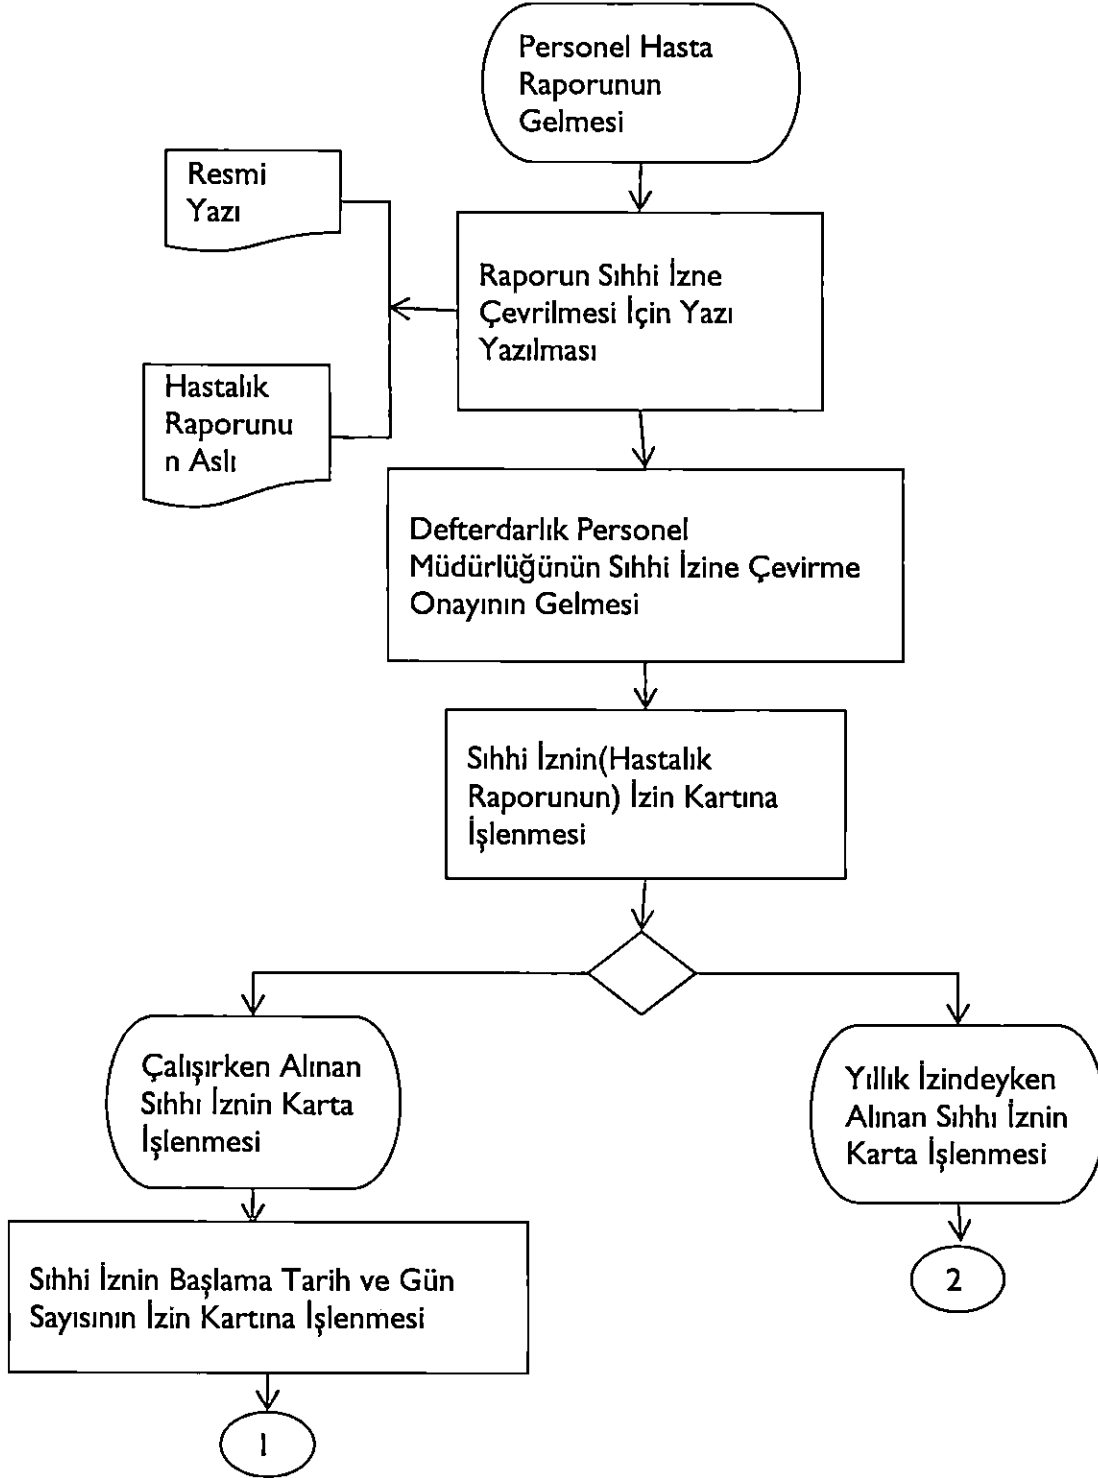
Personel Hasta Raporunun Gelmesi

Resmi Yazı

Raporun Sıhhi İzne Çevrilmesi İçin Yazı Yazılması

Hastalık Raporunun Aslı

Defterdarlık Personel Müdürlüğünün Sıhhi İzine Çevirme Onayının Gelmesi

Sıhhi İznin(Hastalık Raporunun) İzin Kartına İşlenmesi

Çalışırken Alınan Sıhhı İznin Karta İşlenmesi

Yıllık İzindeyken Alınan Sıhhı İznin Karta İşlenmesi

Sıhhi İznin Başlama Tarih ve Gün Sayısının İzin Kartına İşlenmesi

1

2